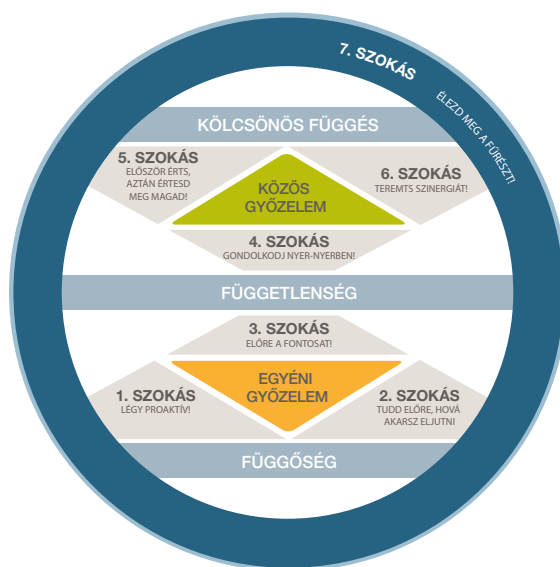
7. SZOKÁS
ÉLEZD MEG A FŰRÉSZT!

KÖLCSÖNÖS FÜGGÉS

5. SZOKÁS
ELŐSZÖR ÉRTS, AZTÁN ÉRTESD MEG MAGAD!

KÖZÖS GYŐZELEM

6. SZOKÁS
TEREMTS SZINERGIÁT!

4. SZOKÁS
GONDOLKODJ NYER-NYERBEN!

FÜGGETLENSÉG

3. SZOKÁS
ELŐRE A FONTOSAT!

1. SZOKÁS
LÉGY PROAKTÍV!

EGYÉNI GYŐZELEM

2. SZOKÁS
TUDD ELŐRE, HOVÁ AKARSZ ELJUTNI

FÜGGŐSÉG